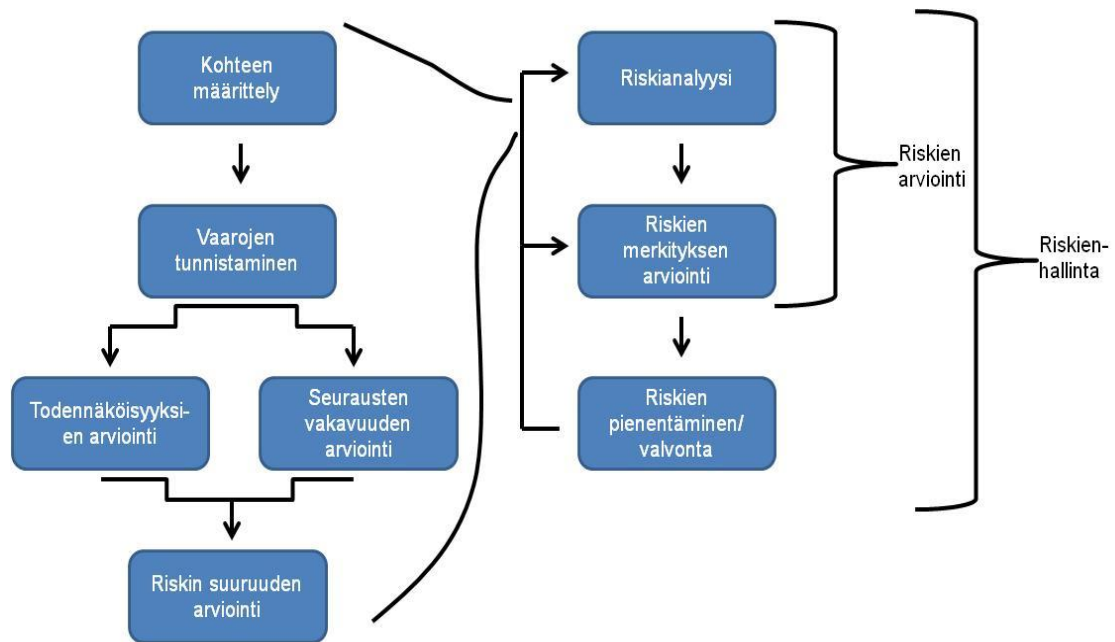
Kohteen määrittely

Vaarojen tunnistaminen

Todennäköisyyksien arviointi

Seurausten vakavuuden arviointi

Riskin suuruuden arviointi

Riskianalyysi

Riskien merkityksen arviointi

Riskien pienentäminen/ valvonta

Riskien arviointi

Riskienhallinta